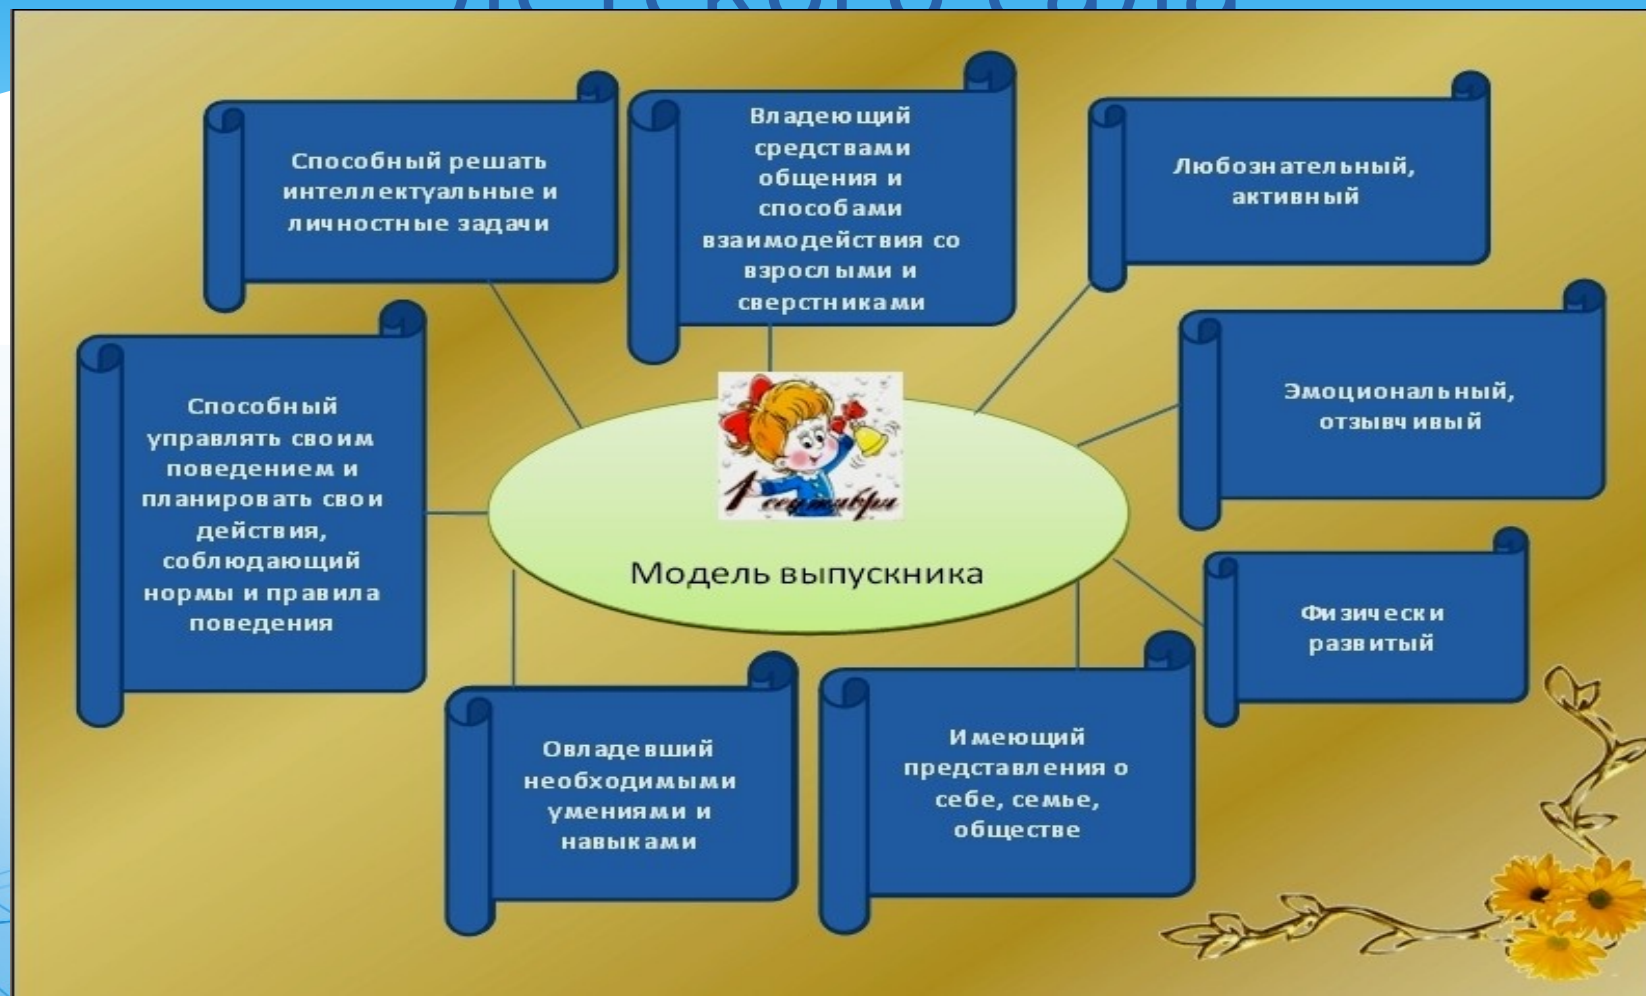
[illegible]

Способный решать интеллектуальные и личностные задачи

Владеющий средствами общения и способами взаимодействия со взрослыми и сверстниками

Любознательный, активный

Способный управлять своим поведением и планировать свои действия, соблюдающий нормы и правила поведения

Эмоциональный, отзывчивый

1 сентября

Модель выпускника

Физически развитый

Овладевший необходимыми умениями и навыками

Имеющий представления о себе, семье, обществе